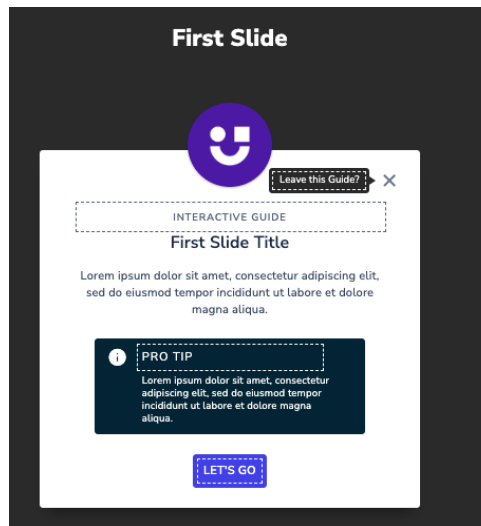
First Slide

Leave this Guide?

INTERACTIVE GUIDE

First Slide Title

Lorem ipsum dolor sit amet, consectetur adipiscing elit, sed do eiusmod tempor incididunt ut labore et dolore magna aliqua.

PRO TIP

Lorem ipsum dolor sit amet, consectetur adipiscing elit, sed do eiusmod tempor incididunt ut labore et dolore magna aliqua.

LET'S GO